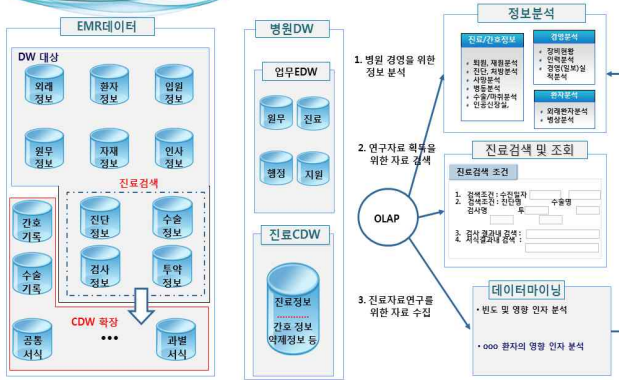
EMR데이터

DW 대상

외래 정보

환자 정보

입원 정보

원무 정보

자재 정보

인사 정보

진료검색

간호 기록

진단 정보

수술 정보

수술 기록

검사 정보

투약 정보

CDW 확장

공통 서식

•••

과별 서식

병원DW

업무EDW

원무

진료

행정

지원

진료CDW

진료정보

간호 정보 약제정보 등

1. 병원 경영을 위한 정보 분석

2. 연구자료 획득을 위한 자료 검색

OLAP

3. 진료자료연구를 위한 자료 수집

정보분석

진료/간호정보

• 외래, 재원분석
• 진단, 처방분석
• 사망분석
• 병동분석
• 수술/마취분석
• 인공신장실,

경영분석

• 장비현황
• 인력분석
• 경영(일보)실적분석

환자분석

• 외래환자분석
• 병상분석

진료검색 및 조회

진료검색 조건

1. 검색조건 : 수진일자
2. 검색조건 : 진단명 수술명
검사명 투
3. 검사 결과내 검색 :
4. 서식결과내 검색 :

데이터마이닝

• 빈도 및 영향 인자 분석

• ooo 환자의 영향 인자 분석